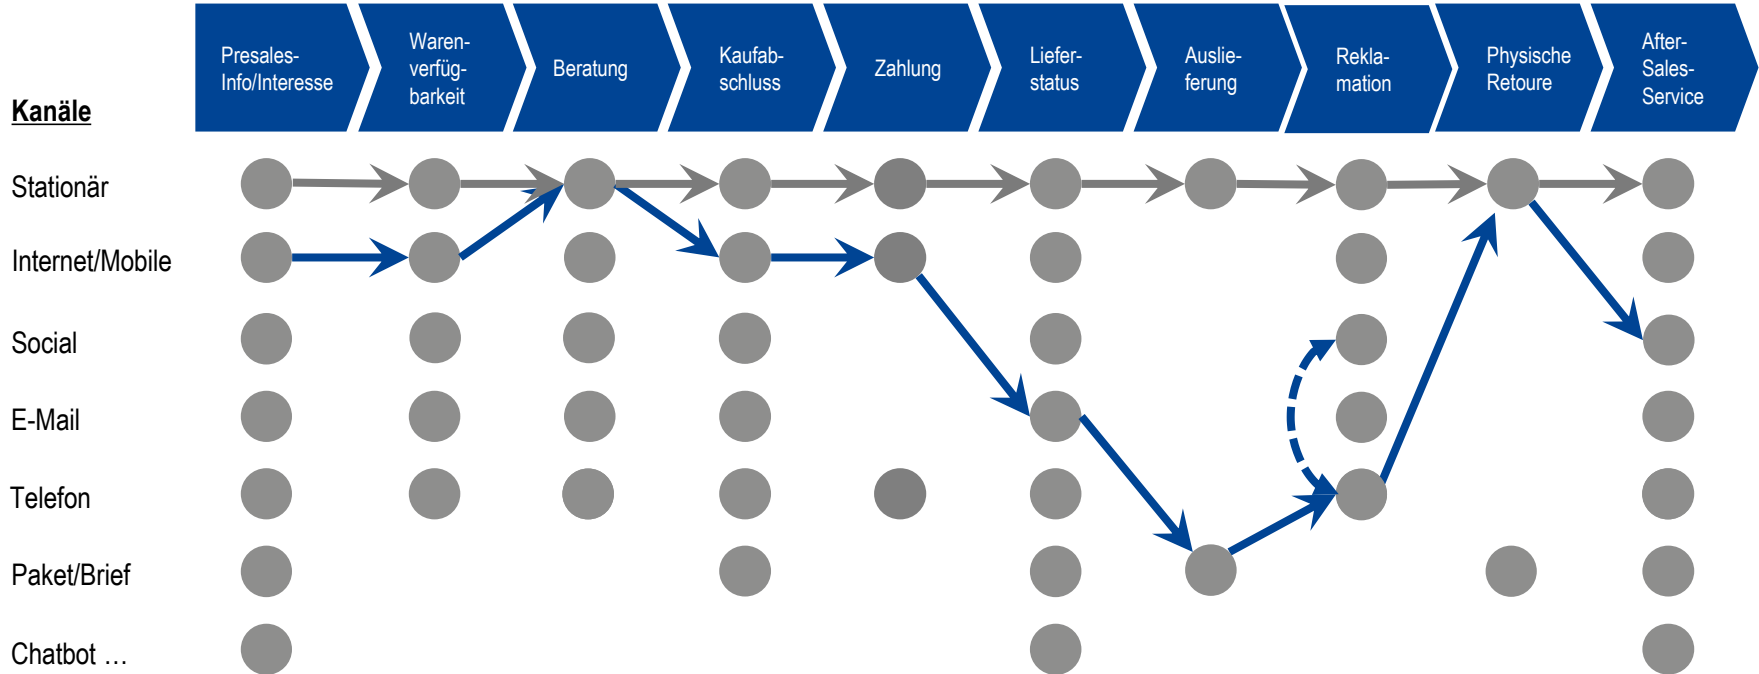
Kanäle

Presales-Info/Interesse | Warenverfügbarkeit | Beratung | Kaufabschluss | Zahlung | Lieferstatus | Auslieferung | Reklamation | Physische Retoure | After-Sales-Service

Stationär

Internet/Mobile

Social

E-Mail

Telefon

Paket/Brief

Chatbot …